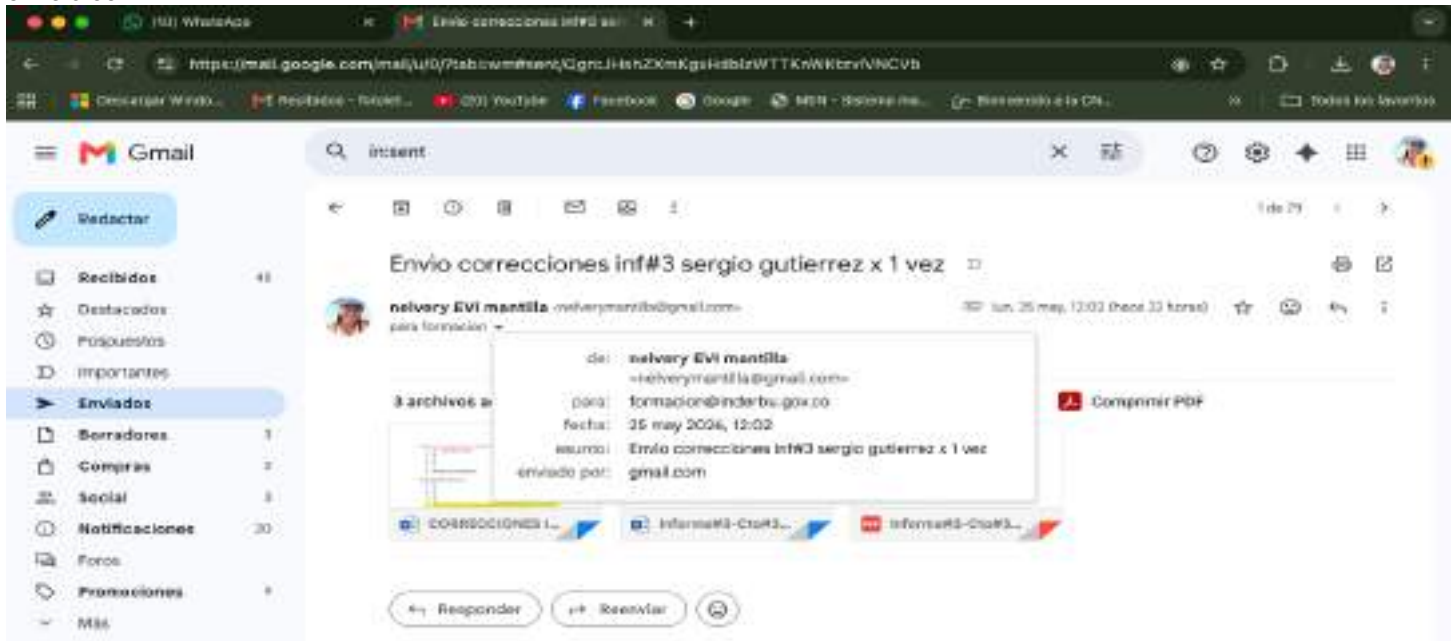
(92) WhatsApp
Envio correcciones inf#3 ser
https://mail.google.com/mail/u/0/?tab=wm#sent/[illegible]
Descargar Windo... Recibidos - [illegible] (20) YouTube Facebook Google MSN - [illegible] Bienvenido a la CN... Todos los favoritos

Gmail
in:sent
Redactar
Recibidos 41
Destacados
Pospuestos
Importantes
Enviados
Borradores 1
Compras 2
Social 3
Notificaciones 30
Foros
Promociones 4
Más

1 de 29

Envio correcciones inf#3 sergio gutierrez x 1 vez

nelvery EVI mantilla <nelverymantilla@gmail.com>
para formacion
lun, 26 may, 12:02 (hace 22 horas)

de: nelvery EVI mantilla <nelverymantilla@gmail.com>
para: formacion@inderbu.gov.co
fecha: 26 may 2026, 12:02
asunto: Envio correcciones inf#3 sergio gutierrez x 1 vez
enviado por: gmail.com

3 archivos a
Comprimir PDF
CORRECCIONES I...
Informe#3-Cto#3...
Informe#3-Cto#3...

Responder
Reenviar